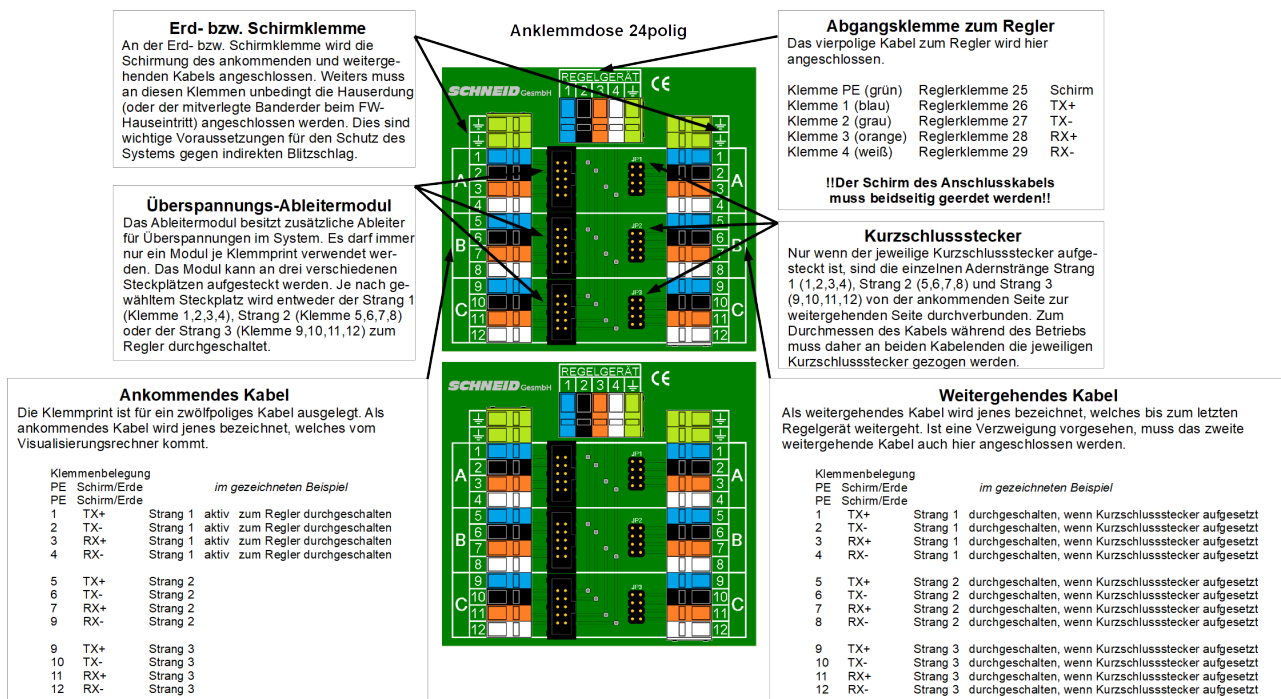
Anklemmdose 24polig

Erd- bzw. Schirmklemme
An der Erd- bzw. Schirmklemme wird die Schirmung des ankommenden und weitergehenden Kabels angeschlossen. Weiters muss an diesen Klemmen unbedingt die Hauserdung (oder der mitverlegte Banderder beim FW-Hauseintritt) angeschlossen werden. Dies sind wichtige Voraussetzungen für den Schutz des Systems gegen indirekten Blitzschlag.

Abgangsklemme zum Regler
Das vierpolige Kabel zum Regler wird hier angeschlossen.

| | | |
|---|---|---|
| Klemme PE (grün) | Reglerklemme 25 | Schirm |
| Klemme 1 (blau) | Reglerklemme 26 | TX+ |
| Klemme 2 (grau) | Reglerklemme 27 | TX- |
| Klemme 3 (orange) | Reglerklemme 28 | RX+ |
| Klemme 4 (weiß) | Reglerklemme 29 | RX- |

!!Der Schirm des Anschlusskabels muss beidseitig geerdet werden!!

Überspannungs-Ableitermodul
Das Ableitermodul besitzt zusätzliche Ableiter für Überspannungen im System. Es darf immer nur ein Modul je Klemmprint verwendet werden. Das Modul kann an drei verschiedenen Steckplätzen aufgesteckt werden. Je nach gewähltem Steckplatz wird entweder der Strang 1 (Klemme 1,2,3,4), Strang 2 (Klemme 5,6,7,8) oder der Strang 3 (Klemme 9,10,11,12) zum Regler durchgeschaltet.

Kurzschlussstecker
Nur wenn der jeweilige Kurzschlussstecker aufgesteckt ist, sind die einzelnen Adernstränge Strang 1 (1,2,3,4), Strang 2 (5,6,7,8) und Strang 3 (9,10,11,12) von der ankommenden Seite zur weitergehenden Seite durchverbunden. Zum Durchmessen des Kabels während des Betriebs muss daher an beiden Kabelenden die jeweiligen Kurzschlussstecker gezogen werden.

SCHNEID GesmbH REGELGERÄT 1 2 3 4 CE
A 1 2 3 4 B 5 6 7 8 C 9 10 11 12 JP1 JP2 JP3 A B C

SCHNEID GesmbH REGELGERÄT 1 2 3 4 CE
A 1 2 3 4 B 5 6 7 8 C 9 10 11 12 JP1 JP2 JP3 A B C

Ankommendes Kabel
Die Klemmprint ist für ein zwölfpoliges Kabel ausgelegt. Als ankommendes Kabel wird jenes bezeichnet, welches vom Visualisierungsrechner kommt.

Klemmenbelegung
PE Schirm/Erde im gezeichneten Beispiel
PE Schirm/Erde
1 TX+ Strang 1 aktiv zum Regler durchgeschalten
2 TX- Strang 1 aktiv zum Regler durchgeschalten
3 RX+ Strang 1 aktiv zum Regler durchgeschalten
4 RX- Strang 1 aktiv zum Regler durchgeschalten

5 TX+ Strang 2
6 TX- Strang 2
7 RX+ Strang 2
9 RX- Strang 2

9 TX+ Strang 3
10 TX- Strang 3
11 RX+ Strang 3
12 RX- Strang 3

Weitergehendes Kabel
Als weitergehendes Kabel wird jenes bezeichnet, welches bis zum letzten Regelgerät weitergeht. Ist eine Verzweigung vorgesehen, muss das zweite weitergehende Kabel auch hier angeschlossen werden.

Klemmenbelegung
PE Schirm/Erde im gezeichneten Beispiel
PE Schirm/Erde
1 TX+ Strang 1 durchgeschalten, wenn Kurzschlussstecker aufgesetzt
2 TX- Strang 1 durchgeschalten, wenn Kurzschlussstecker aufgesetzt
3 RX+ Strang 1 durchgeschalten, wenn Kurzschlussstecker aufgesetzt
4 RX- Strang 1 durchgeschalten, wenn Kurzschlussstecker aufgesetzt

5 TX+ Strang 2 durchgeschalten, wenn Kurzschlussstecker aufgesetzt
6 TX- Strang 2 durchgeschalten, wenn Kurzschlussstecker aufgesetzt
7 RX+ Strang 2 durchgeschalten, wenn Kurzschlussstecker aufgesetzt
8 RX- Strang 2 durchgeschalten, wenn Kurzschlussstecker aufgesetzt

9 TX+ Strang 3 durchgeschalten, wenn Kurzschlussstecker aufgesetzt
10 TX- Strang 3 durchgeschalten, wenn Kurzschlussstecker aufgesetzt
11 RX+ Strang 3 durchgeschalten, wenn Kurzschlussstecker aufgesetzt
12 RX- Strang 3 durchgeschalten, wenn Kurzschlussstecker aufgesetzt